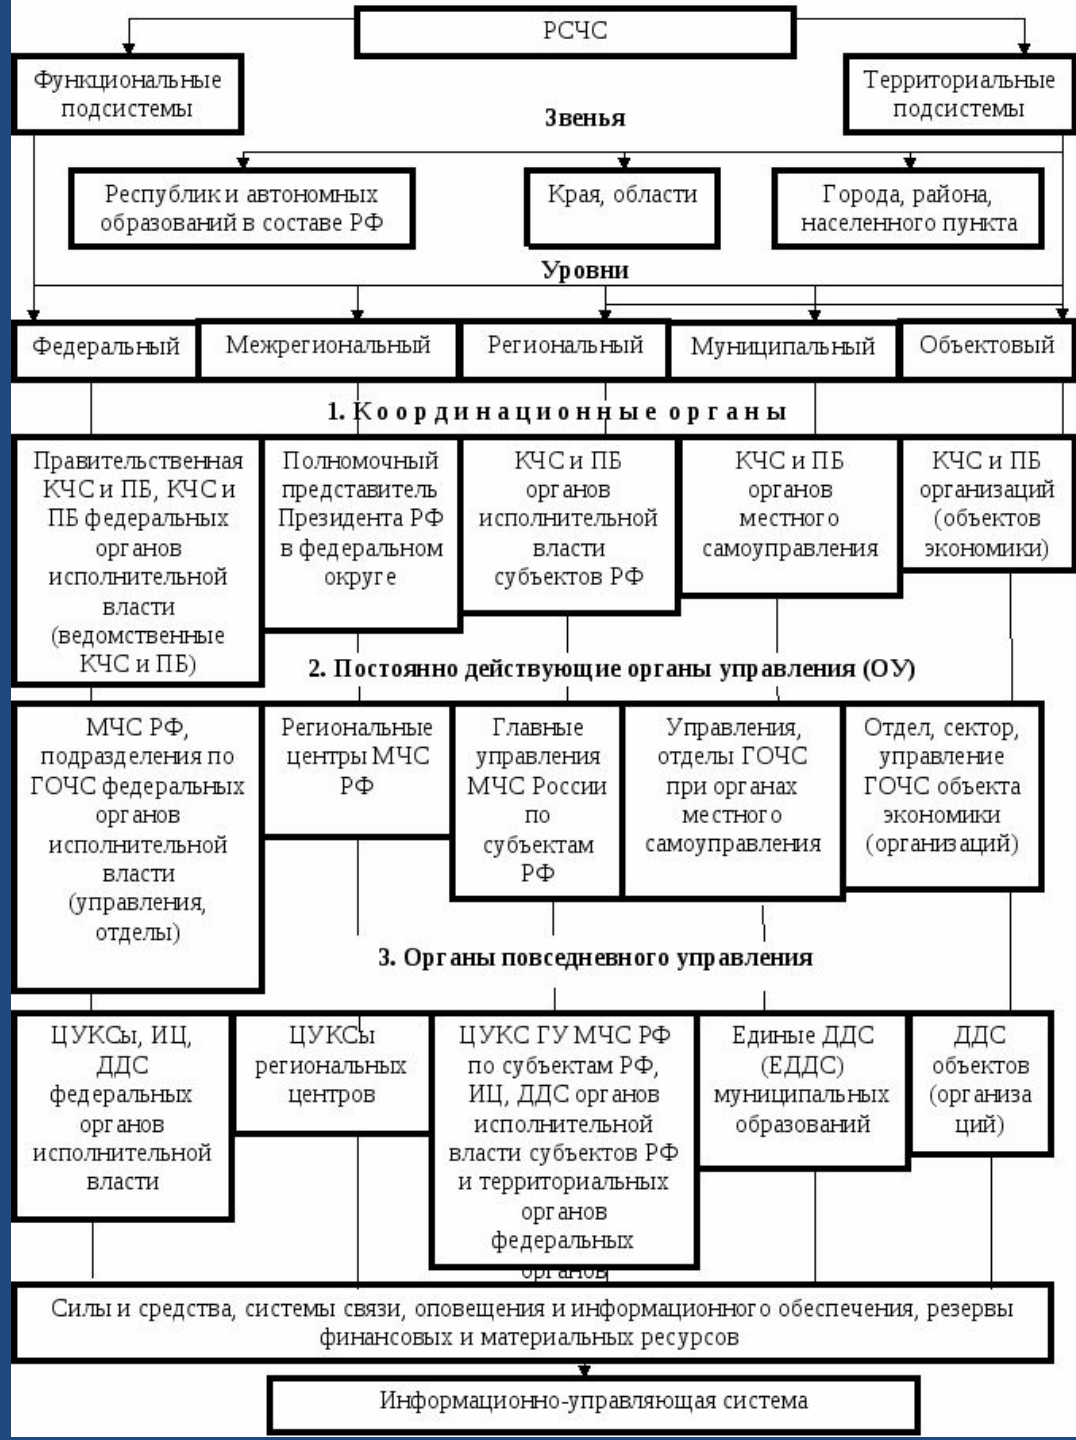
РСЧС

Функциональные подсистемы

Территориальные подсистемы

Звенья

Республик и автономных образований в составе РФ

Края, области

Города, района, населенного пункта

Уровни

Федеральный

Межрегиональный

Региональный

Муниципальный

Объектовый

1. Координационные органы

Правительственная КЧС и ПБ, КЧС и ПБ федеральных органов исполнительной власти (ведомственные КЧС и ПБ)

Полномочный представитель Президента РФ в федеральном округе

КЧС и ПБ органов исполнительной власти субъектов РФ

КЧС и ПБ органов местного самоуправления

КЧС и ПБ организаций (объектов экономики)

2. Постоянно действующие органы управления (ОУ)

МЧС РФ, подразделения по ГОЧС федеральных органов исполнительной власти (управления, отделы)

Региональные центры МЧС РФ

Главные управления МЧС России по субъектам РФ

Управления, отделы ГОЧС при органах местного самоуправления

Отдел, сектор, управление ГОЧС объекта экономики (организаций)

3. Органы повседневного управления

ЦУКСы, ИЦ, ДДС федеральных органов исполнительной власти

ЦУКСы региональных центров

ЦУКС ГУ МЧС РФ по субъектам РФ, ИЦ, ДДС органов исполнительной власти субъектов РФ и территориальных органов федеральных органов

Единые ДДС (ЕДДС) муниципальных образований

ДДС объектов (организаций)

Силы и средства, системы связи, оповещения и информационного обеспечения, резервы финансовых и материальных ресурсов

Информационно-управляющая система